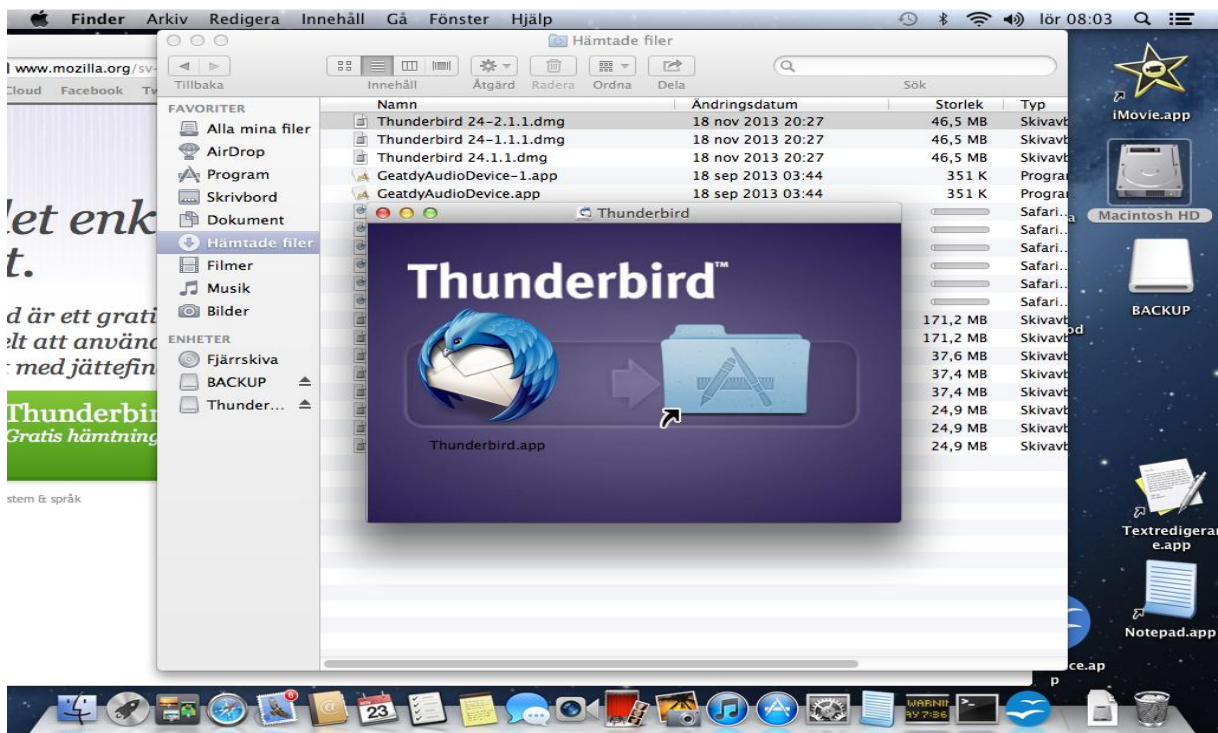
Finder Arkiv Redigera Innehåll Gå Fönster Hjälp

lör 08:03

Hämtade filer

Tillbaka Innehåll Åtgärd Radera Ordna Dela Sök

www.mozilla.org/sv-

Cloud Facebook Tw

let enk
t.

d är ett grati
elt att använd
med jättefin

Thunderbir
Gratis hämtning

stem & språk

FAVORITER
Alla mina filer
AirDrop
Program
Skrivbord
Dokument
Hämtade filer
Filmer
Musik
Bilder
ENHETER
Fjärrskiva
BACKUP
Thunder...

| Namn | Ändringsdatum | Storlek | Typ |
|---|---|---|---|
| Thunderbird 24-2.1.1.dmg | 18 nov 2013 20:27 | 46,5 MB | Skivavb |
| Thunderbird 24-1.1.1.dmg | 18 nov 2013 20:27 | 46,5 MB | Skivavb |
| Thunderbird 24.1.1.dmg | 18 nov 2013 20:27 | 46,5 MB | Skivavb |
| GeatdyAudioDevice-1.app | 18 sep 2013 03:44 | 351 K | Prograr |
| GeatdyAudioDevice.app | 18 sep 2013 03:44 | 351 K | Prograr |
| | | | Safari |
| | | | Safari.. |
| | | | Safari.. |
| | | | Safari.. |
| | | | Safari.. |
| | | | Safari.. |
| | | 171,2 MB | Skivavb |
| | | 171,2 MB | Skivavb |
| | | 37,6 MB | Skivavb |
| | | 37,4 MB | Skivavb |
| | | 37,4 MB | Skivavb |
| | | 24,9 MB | Skivavb |
| | | 24,9 MB | Skivavb |
| | | 24,9 MB | Skivavb |

Thunderbird

Thunderbird™

Thunderbird.app

iMovie.app

Macintosh HD

BACKUP

Textredigerare.app

Notepad.app

ce.app

23

WARNI
AY 7:36